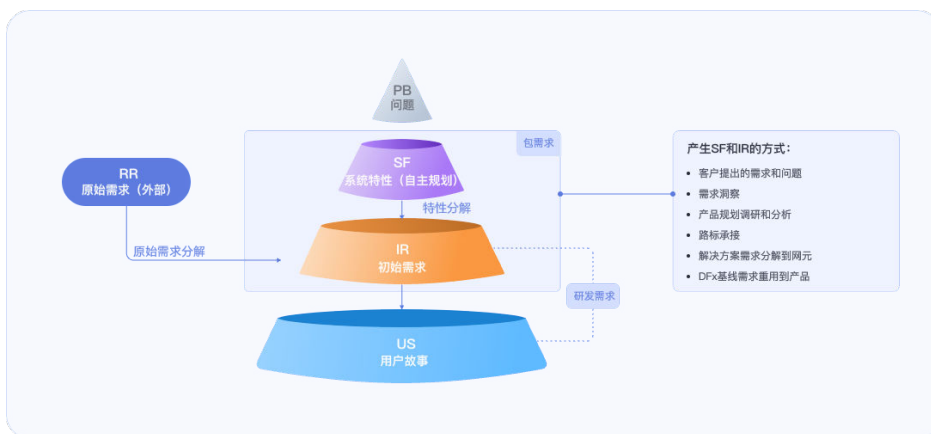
PB
问题

包需求

SF
系统特性（自主规划）

特性分解

RR
原始需求（外部）

原始需求分解

IR
初始需求

研发需求

US
用户故事

产生SF和IR的方式：
- 客户提出的需求和问题
- 需求洞察
- 产品规划调研和分析
- 路标承接
- 解决方案需求分解到网元
- DFx基线需求重用到产品